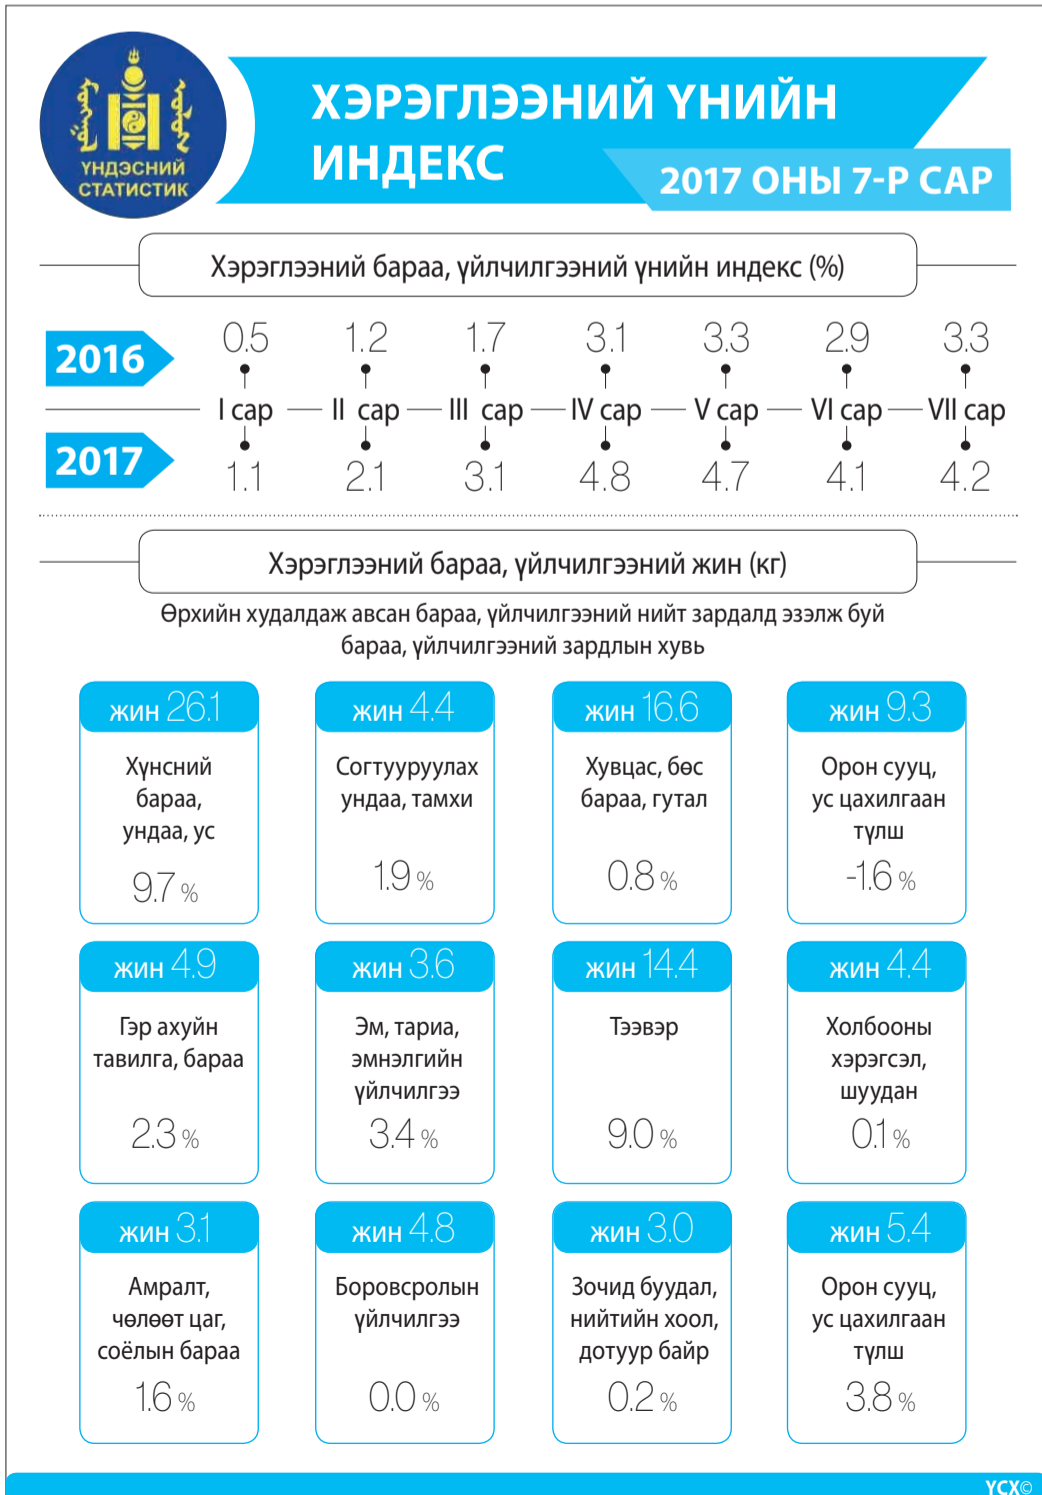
ҮНДЭСНИЙ СТАТИСТИК

ХЭРЭГЛЭЭНИЙ ҮНИЙН ИНДЕКС

2017 ОНЫ 7-Р САР

Хэрэглээний бараа, үйлчилгээний үнийн индекс (%)

| | I сар | II сар | III сар | IV сар | V сар | VI сар | VII сар |
|---|---|---|---|---|---|---|---|
| 2016 | 0.5 | 1.2 | 1.7 | 3.1 | 3.3 | 2.9 | 3.3 |
| 2017 | 1.1 | 2.1 | 3.1 | 4.8 | 4.7 | 4.1 | 4.2 |

Хэрэглээний бараа, үйлчилгээний жин (кг)

Өрхийн худалдаж авсан бараа, үйлчилгээний нийт зардалд эзэлж буй бараа, үйлчилгээний зардлын хувь

жин 26.1
Хүнсний бараа, ундаа, ус
9.7 %

жин 4.4
Согтууруулах ундаа, тамхи
1.9 %

жин 16.6
Хувцас, бөс бараа, гутал
0.8 %

жин 9.3
Орон сууц, ус цахилгаан түлш
-1.6 %

жин 4.9
Гэр ахуйн тавилга, бараа
2.3 %

жин 3.6
Эм, тариа, эмнэлгийн үйлчилгээ
3.4 %

жин 14.4
Тээвэр
9.0 %

жин 4.4
Холбооны хэрэгсэл, шуудан
0.1 %

жин 3.1
Амралт, чөлөөт цаг, соёлын бараа
1.6 %

жин 4.8
Боловсролын үйлчилгээ
0.0 %

жин 3.0
Зочид буудал, нийтийн хоол, дотуур байр
0.2 %

жин 5.4
Орон сууц, ус цахилгаан түлш
3.8 %

ҮСХ©